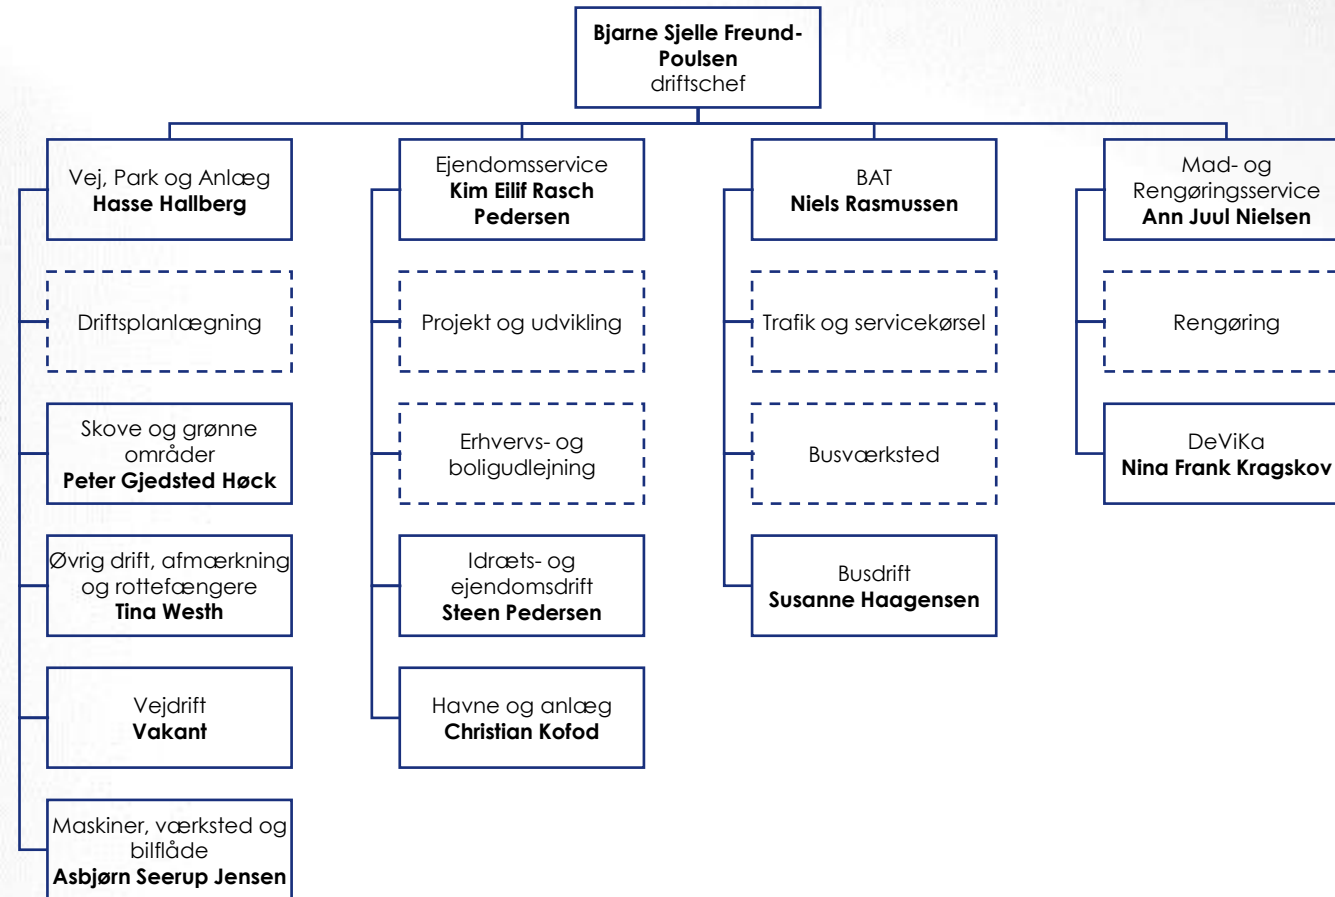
**Bjarne Sjelle Freund-Poulsen**
driftschef

Vej, Park og Anlæg
**Hasse Hallberg**

Driftsplanlægning

Skove og grønne områder
**Peter Gjedsted Høck**

Øvrig drift, afmærkning og rottefængere
**Tina Westh**

Vejdrift
**Vakant**

Maskiner, værksted og bilflåde
**Asbjørn Seerup Jensen**

Ejendomsservice
**Kim Eilif Rasch Pedersen**

Projekt og udvikling

Erhvervs- og boligudlejning

Idræts- og ejendomsdrift
**Steen Pedersen**

Havne og anlæg
**Christian Kofod**

BAT
**Niels Rasmussen**

Trafik og servicekørsel

Busværksted

Busdrift
**Susanne Haagensen**

Mad- og Rengøringsservice
**Ann Juul Nielsen**

Rengøring

DeViKa
**Nina Frank Kragskov**